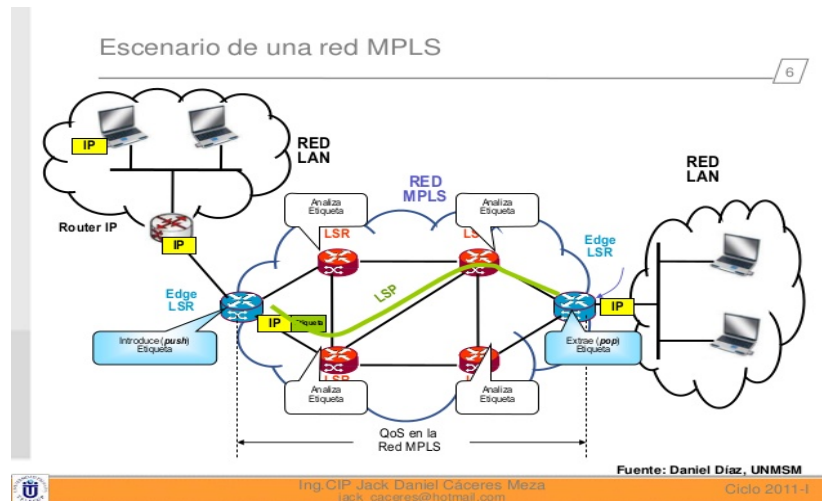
Escenario de una red MPLS

6

IP

RED LAN

Router IP

IP

Edge LSR

IP Etiqueta

Introduce (push) Etiqueta

Analiza Etiqueta

LSR

RED MPLS

Analiza Etiqueta

LS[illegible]

LSP

LSR

Analiza Etiqueta

Analiza Etiqueta

Edge LSR

IP

Extrae (pop) Etiqueta

RED LAN

QoS en la Red MPLS

Fuente: Daniel Díaz, UNMSM

Ing.CIP Jack Daniel Cáceres Meza
jack_caceres@hotmail.com

Ciclo 2011-I